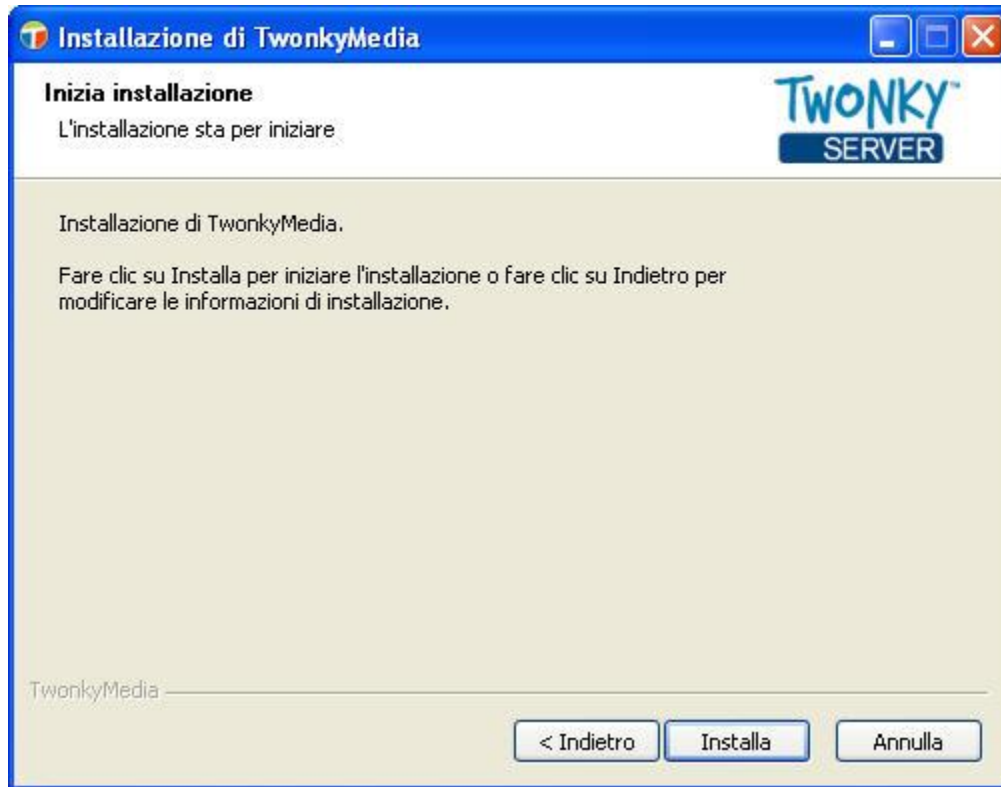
Installazione di TwonkyMedia

Inizia installazione
L'installazione sta per iniziare

TWONKY™
SERVER

Installazione di TwonkyMedia.

Fare clic su Installa per iniziare l'installazione o fare clic su Indietro per modificare le informazioni di installazione.

TwonkyMedia

< Indietro
Installa
Annulla